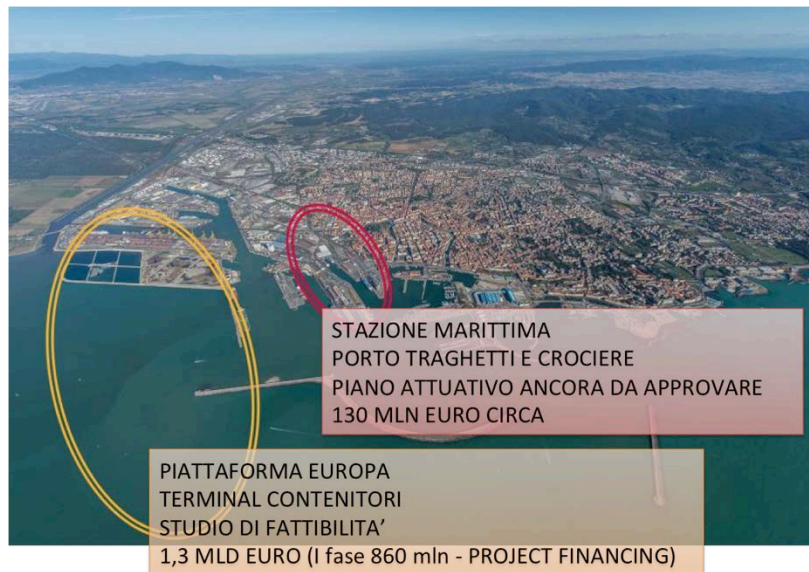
STAZIONE MARITTIMA
PORTO TRAGHETTI E CROCIERE
PIANO ATTUATIVO ANCORA DA APPROVARE
130 MLN EURO CIRCA

PIATTAFORMA EUROPA
TERMINAL CONTENITORI
STUDIO DI FATTIBILITA'
1,3 MLD EURO (I fase 860 mln - PROJECT FINANCING)